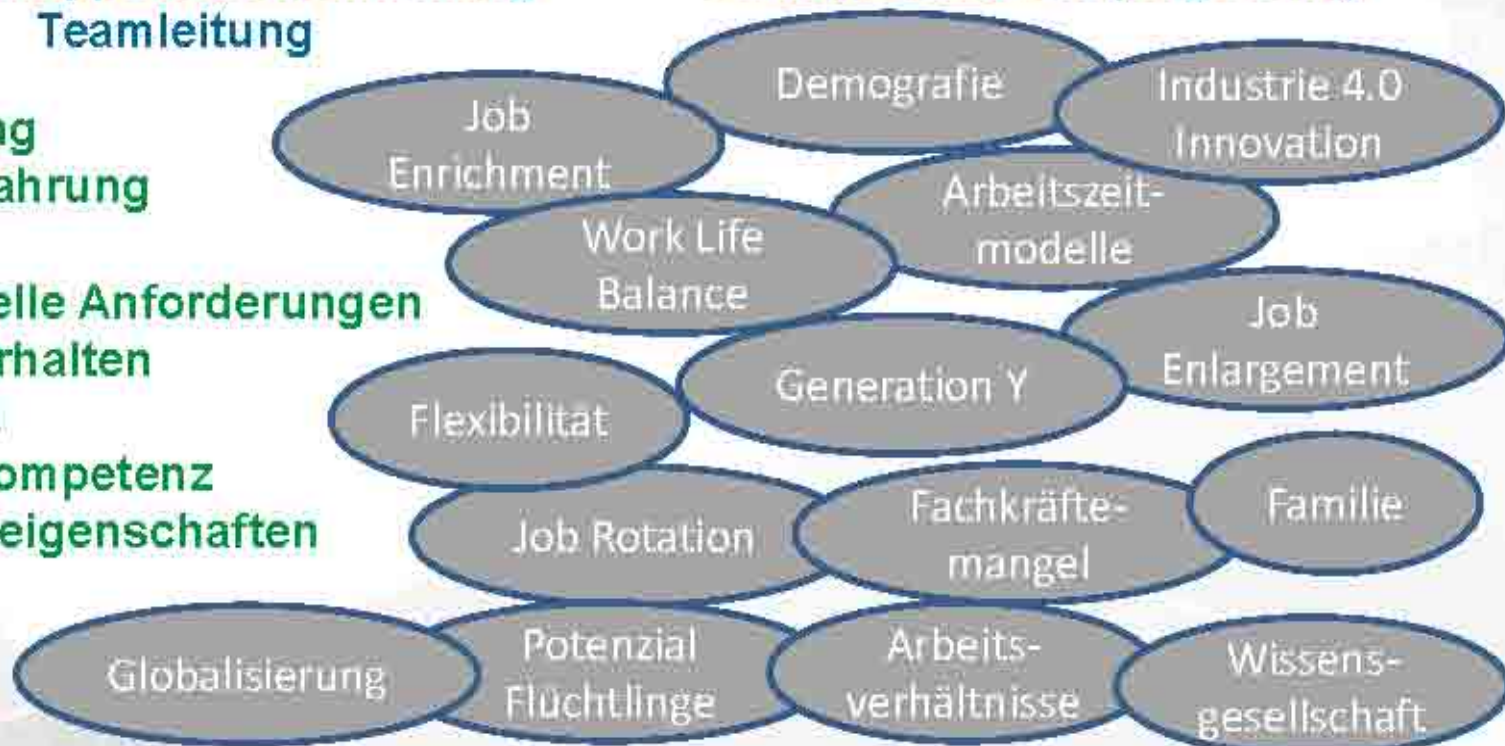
Teamleitung

ng
ahrung

elle Anforderungen
rhalten

ompetenz
eigenschaften

Demografie

Industrie 4.0
Innovation

Job
Enrichment

Arbeitszeitmodelle

Work Life
Balance

Job
Enlargement

Generation Y

Flexibilität

Fachkräftemangel

Familie

Job Rotation

Globalisierung

Potenzial
Flüchtlinge

Arbeitsverhältnisse

Wissensgesellschaft